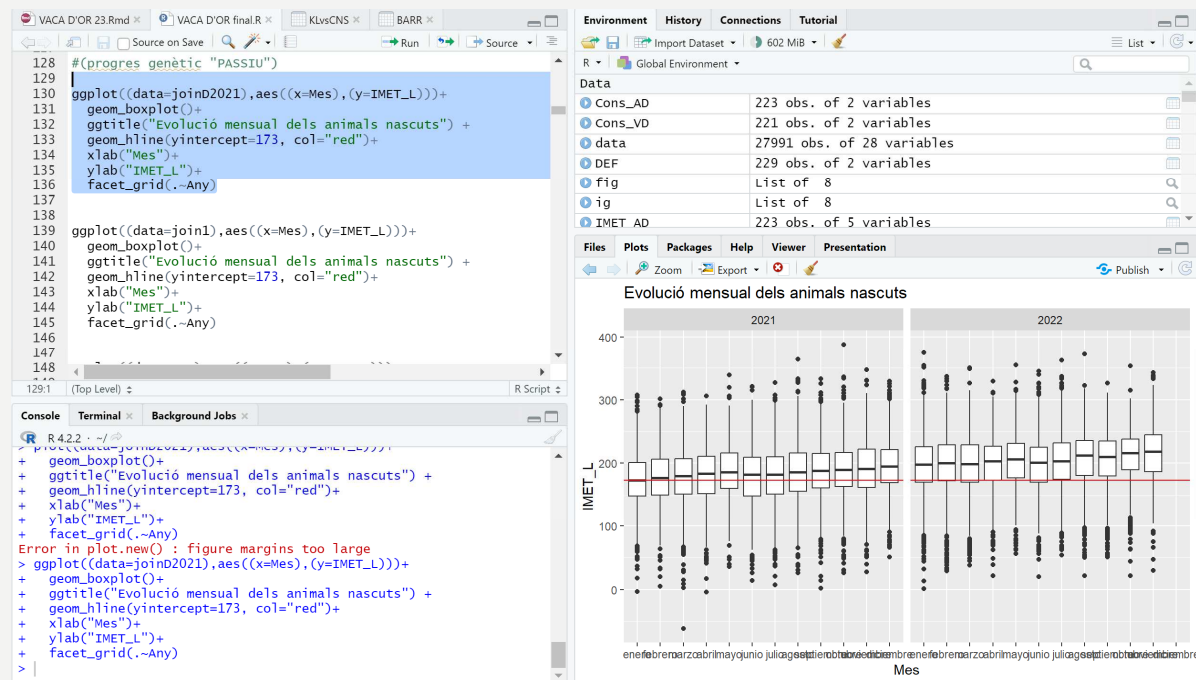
VACA D'OR 23.Rmd × | VACA D'OR final.R × | KLvsCNS × | BARR ×

Source on Save | Run | Source

128 #(progres genètic "PASSIU")
129
130 ggplot((data=joinD2021),aes((x=Mes),(y=IMET_L)))+
131   geom_boxplot()+
132   ggtitle("Evolució mensual dels animals nascuts") +
133   geom_hline(yintercept=173, col="red")+
134   xlab("Mes")+
135   ylab("IMET_L")+
136   facet_grid(.~Any)
137
138
139 ggplot((data=join1),aes((x=Mes),(y=IMET_L)))+
140   geom_boxplot()+
141   ggtitle("Evolució mensual dels animals nascuts") +
142   geom_hline(yintercept=173, col="red")+
143   xlab("Mes")+
144   ylab("IMET_L")+
145   facet_grid(.~Any)
146
147
148

129:1 | (Top Level) | R Script

Console | Terminal × | Background Jobs ×

R 4.2.2 · ~/
> plot((data=joinD2021),aes((x=Mes),(y=IMET_L)))+
+   geom_boxplot()+
+   ggtitle("Evolució mensual dels animals nascuts") +
+   geom_hline(yintercept=173, col="red")+
+   xlab("Mes")+
+   ylab("IMET_L")+
+   facet_grid(.~Any)
Error in plot.new() : figure margins too large
> ggplot((data=joinD2021),aes((x=Mes),(y=IMET_L)))+
+   geom_boxplot()+
+   ggtitle("Evolució mensual dels animals nascuts") +
+   geom_hline(yintercept=173, col="red")+
+   xlab("Mes")+
+   ylab("IMET_L")+
+   facet_grid(.~Any)
>

Environment | History | Connections | Tutorial

Import Dataset | 602 MiB | List

R | Global Environment

Data

| | |
|---|---|
| Cons_AD | 223 obs. of 2 variables |
| Cons_VD | 221 obs. of 2 variables |
| data | 27991 obs. of 28 variables |
| DEF | 229 obs. of 2 variables |
| fig | List of 8 |
| ig | List of 8 |
| IMET_AD | 223 obs. of 5 variables |

Files | Plots | Packages | Help | Viewer | Presentation

Zoom | Export | Publish

Evolució mensual dels animals nascuts

2021 | 2022

400
300
200
100
0

IMET_L

enerofebreromarzoabrilmayojuniojuliagostseptiembreoctubrenoviembrediciembre
enerofebreromarzoabrilmayojuniojuliagostseptiembreoctubrenoviembrediciembre

Mes